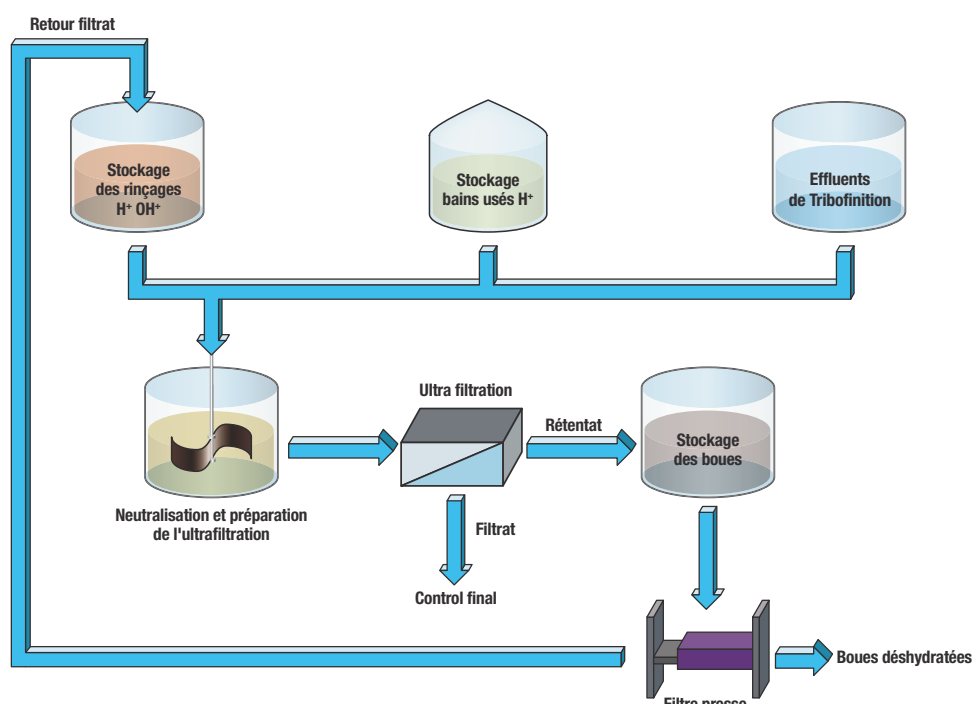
Retour filtrat

Stockage des rinçages $H^+$ $OH^+$

Stockage bains usés $H^+$

Effluents de Tribofinition

Neutralisation et préparation de l'ultrafiltration

Ultra filtration

Rétentat

Stockage des boues

Filtrat

Control final

Boues déshydratées

Filtre presse